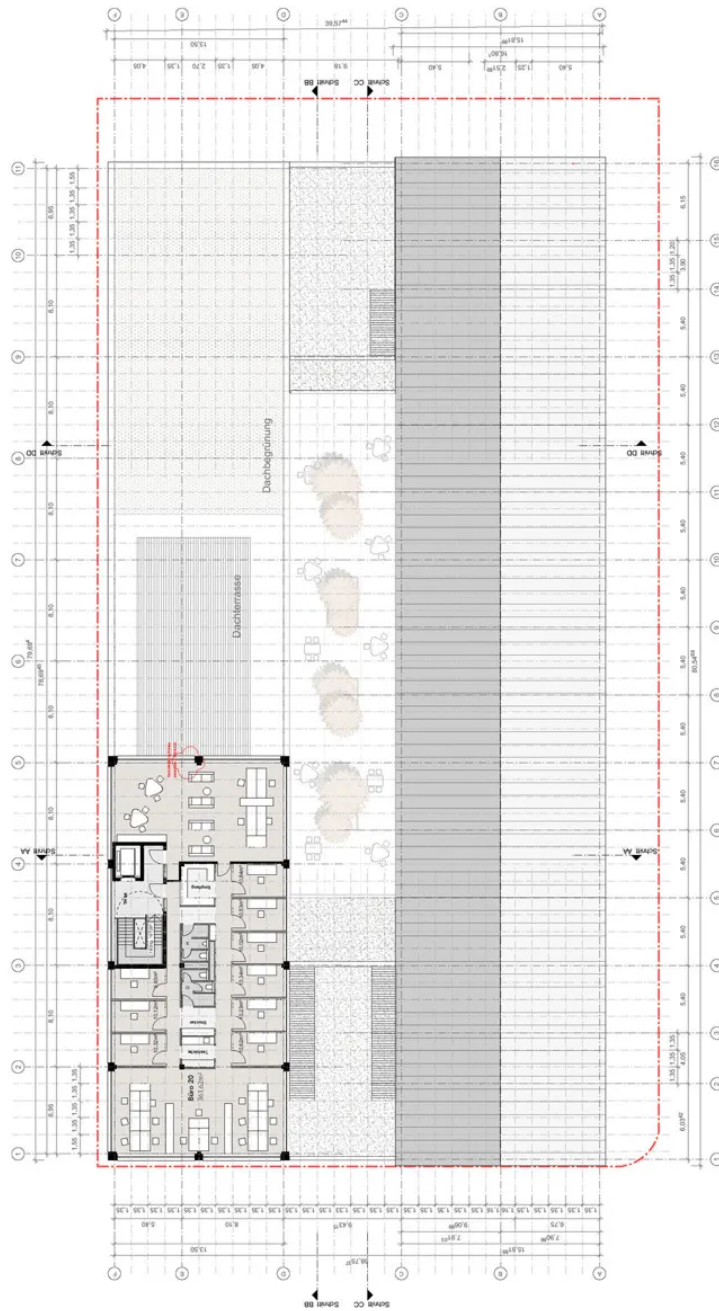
F E D C B A

39,57

13,50

15,81

14,60

4,05 1,35 2,70 1,35 4,05

5,40 2,51 1,25 5,40

Schnitt BB Schnitt CC

11 10 9 8 7 6 5 4 3 2 1

6,95 8,10 8,10 8,10 8,10 8,10 8,10 8,10 8,10 6,95

1,55 1,35 1,35 1,35 1,55

1,35 1,35 1,35 1,35

79,69

Schnitt DD

Schnitt AA

16 15 14 13 12 11 10 9 8 7 6 5 4 3 2 1

6,15 1,35 1,35 1,20 1,30 5,40 5,40 5,40 5,40 5,40 5,40 5,40 5,40 5,40 5,40 1,35 1,35 4,65 6,03

80,54

Dachbegrünung

Dachterrasse

Empfang

Drucker

Teeküche

Büro 20

Schnitt BB Schnitt CC

F E D C B A

13,50

9,43

7,81

9,06

7,56

6,75

15,81

38,75

5,40 8,10 5,40

1,35 1,35 1,35 1,35 1,35 1,35 1,35 1,35 1,35 1,35 1,35 1,35 1,35 1,35 1,35 1,35 1,35 1,35 1,35 1,35 1,35 1,35 1,35 1,35